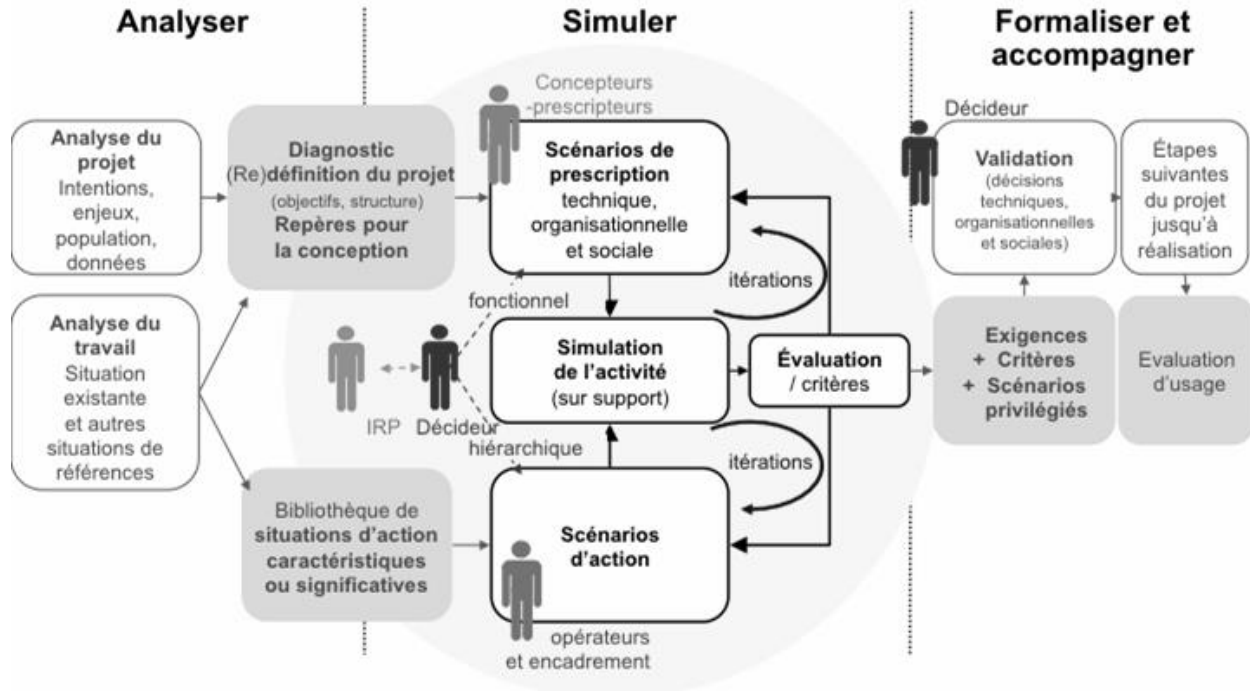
Analyser

Simuler

Formaliser et accompagner

Analyse du projet
Intentions, enjeux, population, données

Diagnostic
(Re)définition du projet
(objectifs, structure)
Repères pour la conception

Concepteurs -prescripteurs

Scénarios de prescription
technique, organisationnelle et sociale

itérations

fonctionnel

Analyse du travail
Situation existante et autres situations de références

IRP

Décideur hiérarchique

Simulation de l'activité
(sur support)

Évaluation / critères

itérations

Bibliothèque de situations d'action caractéristiques ou significatives

Scénarios d'action

opérateurs et encadrement

Décideur

Validation
(décisions techniques, organisationnelles et sociales)

Étapes suivantes du projet jusqu'à réalisation

Exigences
+ Critères
+ Scénarios privilégiés

Evaluation d'usage